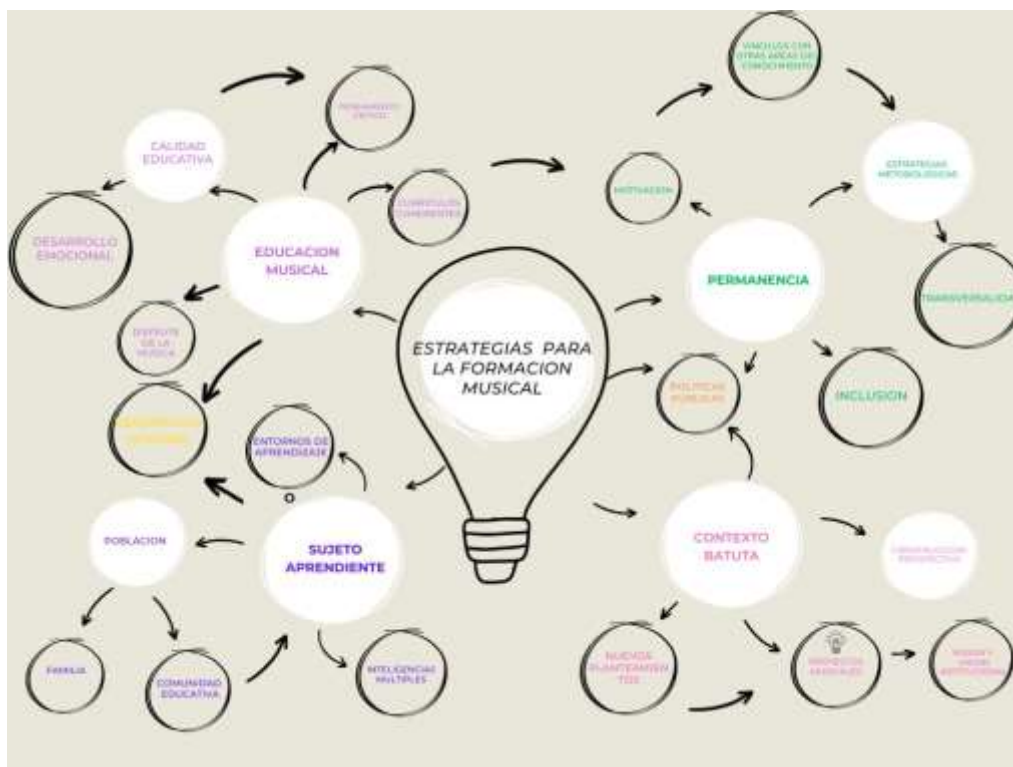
ESTRATEGIAS PARA LA FORMACION MUSICAL

EDUCACION MUSICAL

CALIDAD EDUCATIVA

PENSAMIENTO CRITICO

CURRICULOS COHERENTES

DESARROLLO EMOCIONAL

DISFRUTE DE LA MUSICA

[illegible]

ENTORNOS DE APRENDIZAJE

SUJETO APRENDIENTE

POBLACION

FAMILIA

COMUNIDAD EDUCATIVA

INTELIGENCIAS MULTIPLES

PERMANENCIA

MOTIVACION

VINCULOS CON OTRAS AREAS DE CONOCIMIENTO

ESTRATEGIAS METODOLOGICAS

TRANSVERSALIDAD

INCLUSION

POLITICAS PUBLICAS

CONTEXTO BATUTA

CONSTRUCCION PROSPECTIVA

NUEVOS PLANTEAMIENTOS

PROYECTOS MUSICALES

MISION Y VISION INSTITUCIONAL